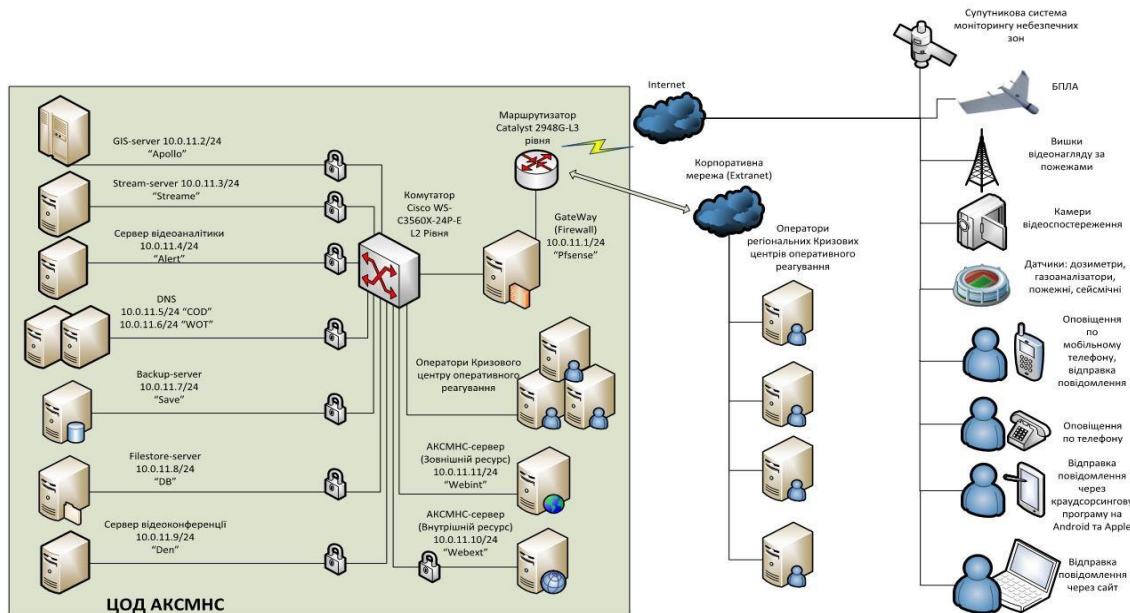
GIS-server 10.0.11.2/24
"Apollo"

Stream-server 10.0.11.3/24
"Streame"

Сервер відеоаналітики
10.0.11.4/24
"Alert"

DNS
10.0.11.5/24 "COD"
10.0.11.6/24 "WOT"

Backup-server
10.0.11.7/24
"Save"

Filestore-server
10.0.11.8/24
"DB"

Сервер відеоконференції
10.0.11.9/24
"Den"

ЦОД АКСМНС

Комутатор
Cisco WS-C3560X-24P-E
L2 Рівня

Маршрутизатор
Catalyst 2948G-L3
рівня

GateWay
(Firewall)
10.0.11.1/24
"Pfsense"

Оператори Кризового центру оперативного реагування

АКСМНС-сервер
(Зовнішній ресурс)
10.0.11.11/24
"Webint"

АКСМНС-сервер
(Внутрішній ресурс)
10.0.11.10/24
"Webext"

Internet

Корпоративна мережа (Extranet)

Оператори регіональних Кризових центрів оперативного реагування

Супутникова система моніторингу небезпечних зон

БПЛА

Вишки відеонагляду за пожежами

Камери відеоспостереження

Датчики: дозиметри, газоаналізатори, пожежні, сейсмічні

Оповіщення по мобільному телефону, відправка повідомлення

Оповіщення по телефону

Відправка повідомлення через краудсорсингову програму на Android та Apple

Відправка повідомлення через сайт